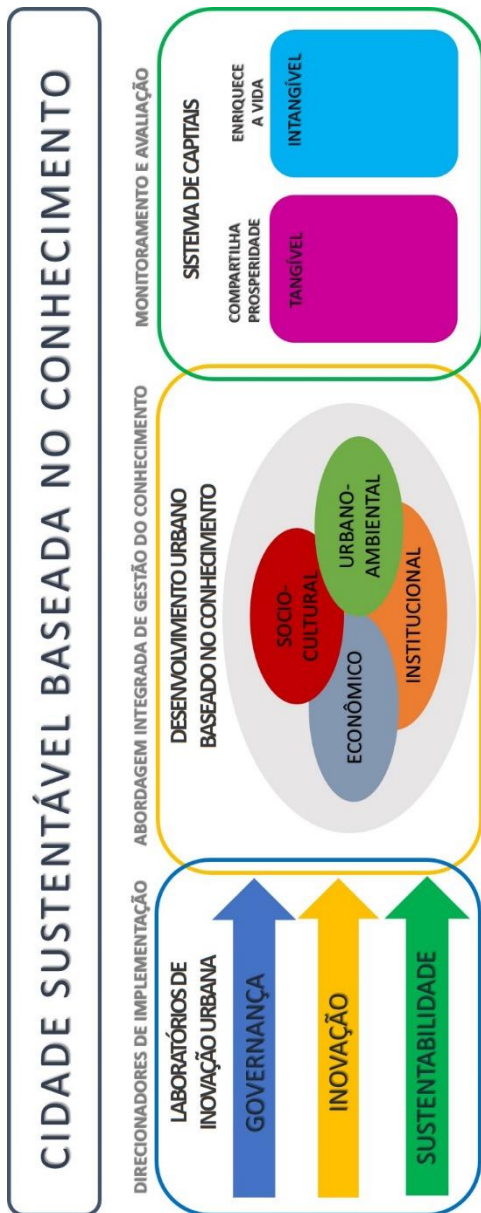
CIDADE SUSTENTÁVEL BASEADA NO CONHECIMENTO

DIRECIONADORES DE IMPLEMENTAÇÃO

LABORATÓRIOS DE INOVAÇÃO URBANA

GOVERNANÇA

INOVAÇÃO

SUSTENTABILIDADE

ABORDAGEM INTEGRADA DE GESTÃO DO CONHECIMENTO

DESENVOLVIMENTO URBANO BASEADO NO CONHECIMENTO

SOCIO-CULTURAL

URBANO-AMBIENTAL

ECONÔMICO

INSTITUCIONAL

MONITORAMENTO E AVALIAÇÃO

SISTEMA DE CAPITAIS

COMPARTILHA PROSPERIDADE

ENRIQUECE A VIDA

TANGÍVEL

INTANGÍVEL